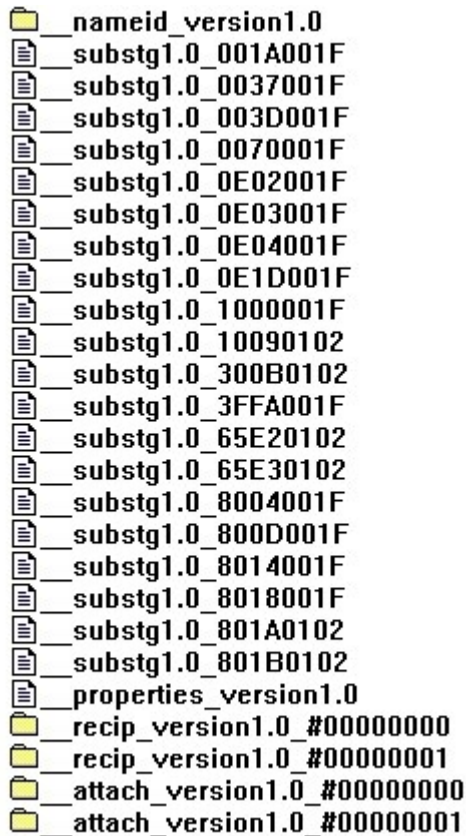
__nameid_version1.0
__substg1.0_001A001F
__substg1.0_0037001F
__substg1.0_003D001F
__substg1.0_0070001F
__substg1.0_0E02001F
__substg1.0_0E03001F
__substg1.0_0E04001F
__substg1.0_0E1D001F
__substg1.0_1000001F
__substg1.0_10090102
__substg1.0_300B0102
__substg1.0_3FFA001F
__substg1.0_65E20102
__substg1.0_65E30102
__substg1.0_8004001F
__substg1.0_800D001F
__substg1.0_8014001F
__substg1.0_8018001F
__substg1.0_801A0102
__substg1.0_801B0102
__properties_version1.0
__recip_version1.0_#00000000
__recip_version1.0_#00000001
__attach_version1.0_#00000000
__attach_version1.0_#00000001